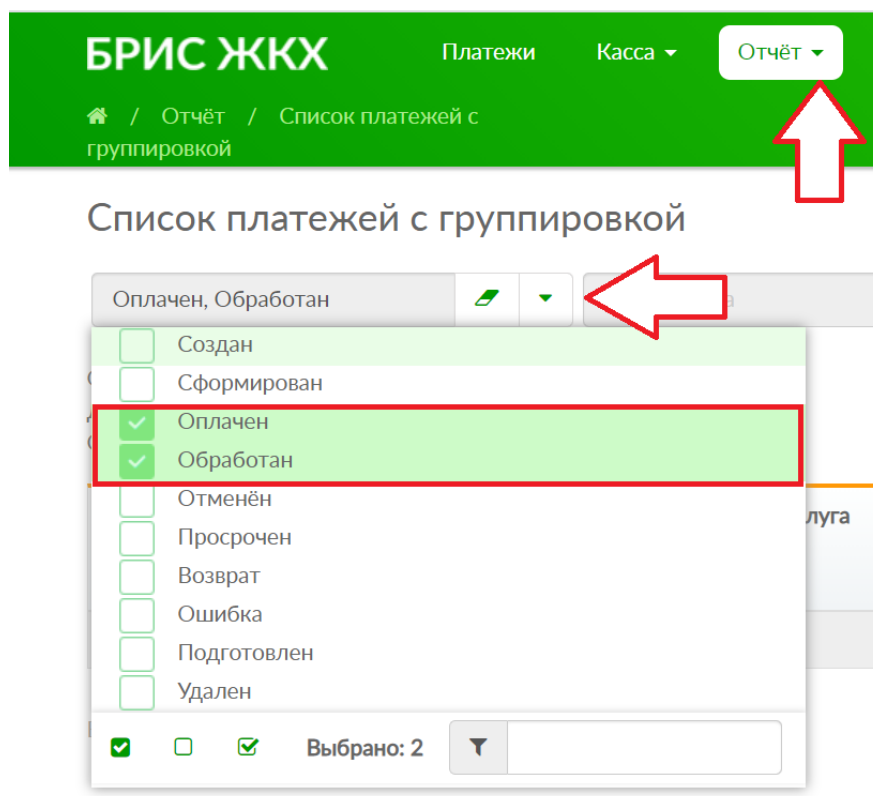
БРИС ЖКХ Платежи Касса Отчёт

/ Отчёт / Список платежей с группировкой

Список платежей с группировкой

Оплачен, Обработан

Создан
Сформирован
Оплачен
Обработан
Отменён
Просрочен
Возврат
Ошибка
Подготовлен
Удален

луга

Выбрано: 2